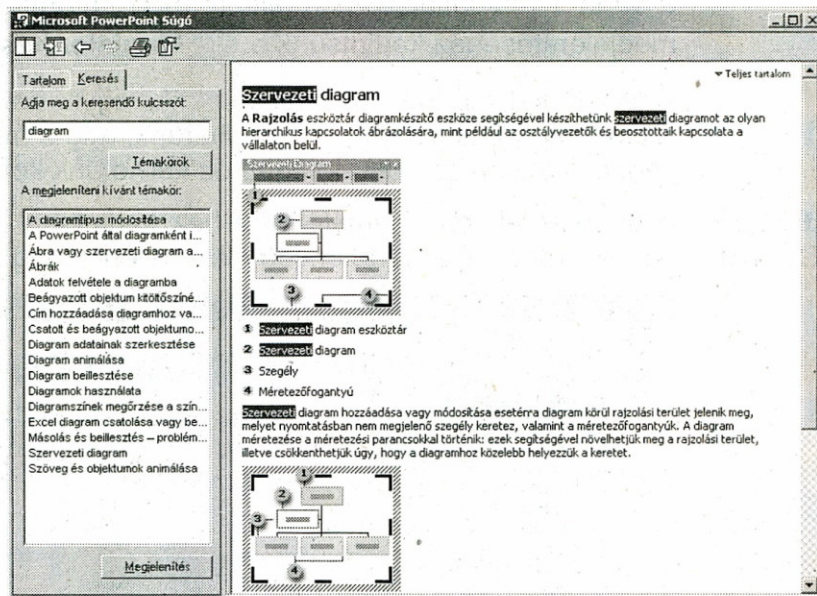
Microsoft PowerPoint Súgó

Tartalom Keresés

Adja meg a keresendő kulcsszót:

diagram

Témakörök

A megjeleníteni kívánt témakör:

A diagramtípus módosítása
A PowerPoint által diagramként i...
Ábra vagy szervezeti diagram a...
Ábrák
Adatok felvétele a diagramba
Beágyazott objektum kitöltőszíné...
Cím hozzáadása diagramhoz va...
Csatolt és beágyazott objektumo...
Diagram adatainak szerkesztése
Diagram animálása
Diagram beillesztése
Diagramok használata
Diagramszínek megőrzése a szín...
Excel diagram csatolása vagy be...
Másolás és beillesztés – problém...
Szervezeti diagram
Szöveg és objektumok animálása

Megjelenítés

Teljes tartalom

Szervezeti diagram

A Rajzolás eszköztár diagramkészítő eszköze segítségével készíthetünk szervezeti diagramot az olyan hierarchikus kapcsolatok ábrázolására, mint például az osztályvezetők és beosztottaik kapcsolata a vállalaton belül.

Szervezeti Diagram

1 Szervezeti diagram eszköztár

2 Szervezeti diagram

3 Szegély

4 Méretezőfogantyú

Szervezeti diagram hozzáadása vagy módosítása esetén a diagram körül rajzolási terület jelenik meg, melyet nyomtatásban nem megjelenő szegély keretez, valamint a méretezőfogantyúk. A diagram méretezése a méretezési parancsokkal történik: ezek segítségével növelhetjük meg a rajzolási terület, illetve csökkenthetjük úgy, hogy a diagramhoz közelebb helyezzük a keretet.